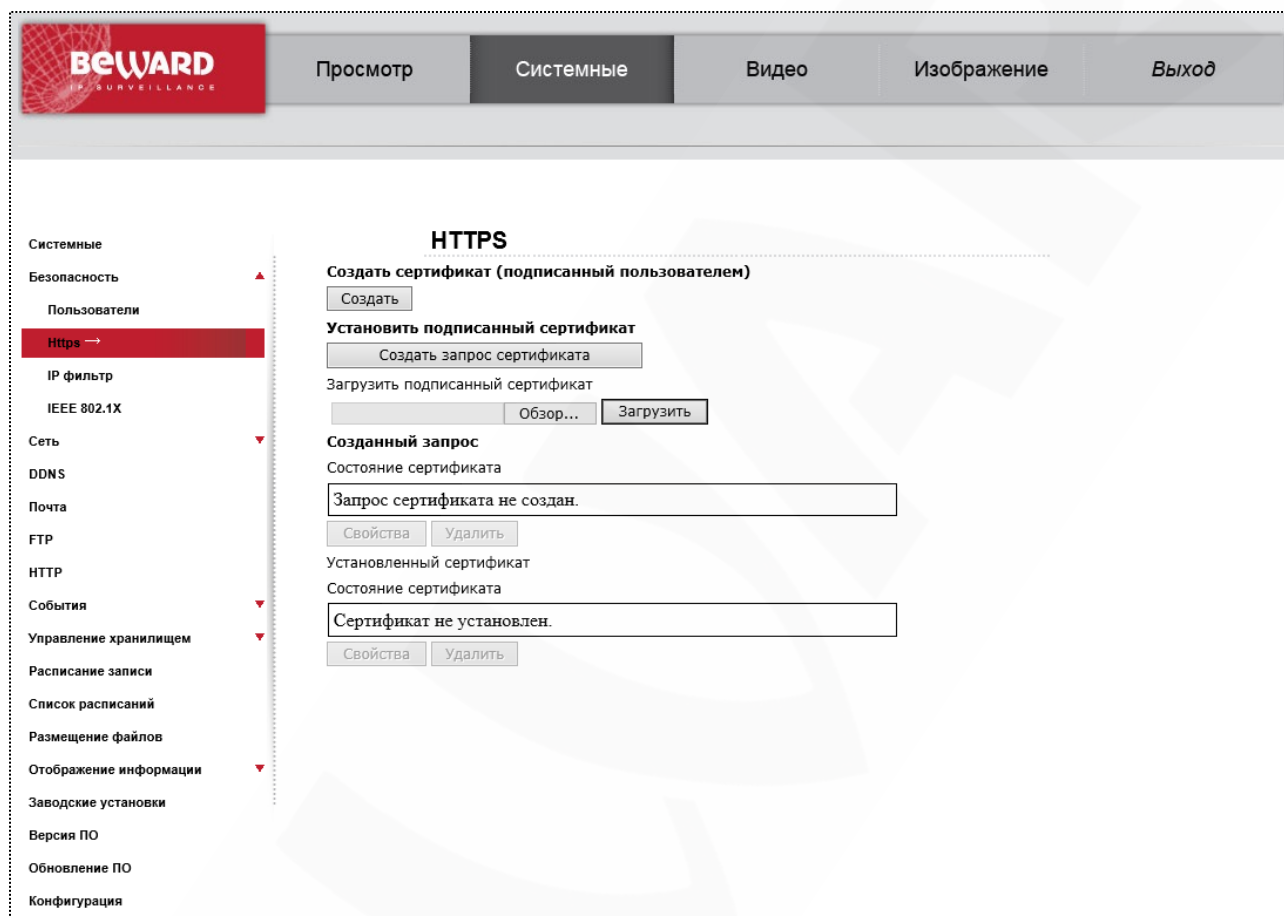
BEWARD
IP SURVEILLANCE

Просмотр
Системные
Видео
Изображение
Выход

Системные
Безопасность
Пользователи
Https →
IP фильтр
IEEE 802.1X
Сеть
DDNS
Почта
FTP
HTTP
События
Управление хранилищем
Расписание записи
Список расписаний
Размещение файлов
Отображение информации
Заводские установки
Версия ПО
Обновление ПО
Конфигурация

HTTPS

Создать сертификат (подписанный пользователем)
Создать
Установить подписанный сертификат
Создать запрос сертификата
Загрузить подписанный сертификат
Обзор...
Загрузить
Созданный запрос
Состояние сертификата
Запрос сертификата не создан.
Свойства
Удалить
Установленный сертификат
Состояние сертификата
Сертификат не установлен.
Свойства
Удалить